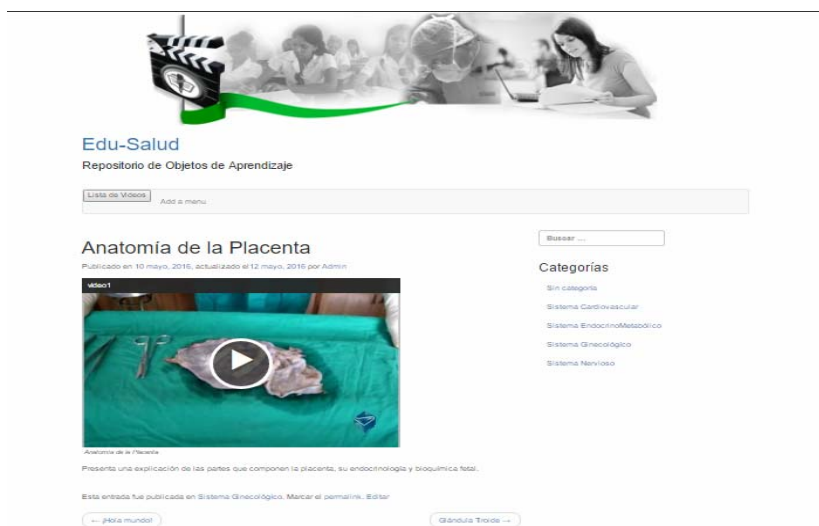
Edu-Salud

Repositorio de Objetos de Aprendizaje

Lista de Videos Add a menu

Anatomía de la Placenta

Publicado en 10 mayo, 2016, actualizado el 12 mayo, 2016 por Admin

video1

Anatomía de la Placenta

Presenta una explicación de las partes que componen la placenta, su endocrinología y bioquímica fetal.

Esta entrada fue publicada en Sistema Ginecológico. Marcar el permalink. Editar

← ¡Hola mundo!

Glándula Tiroide →

Buscar ...

Categorías

Sin categoría

Sistema Cardiovascular

Sistema EndocrinoMetabólico

Sistema Ginecológico

Sistema Nervioso